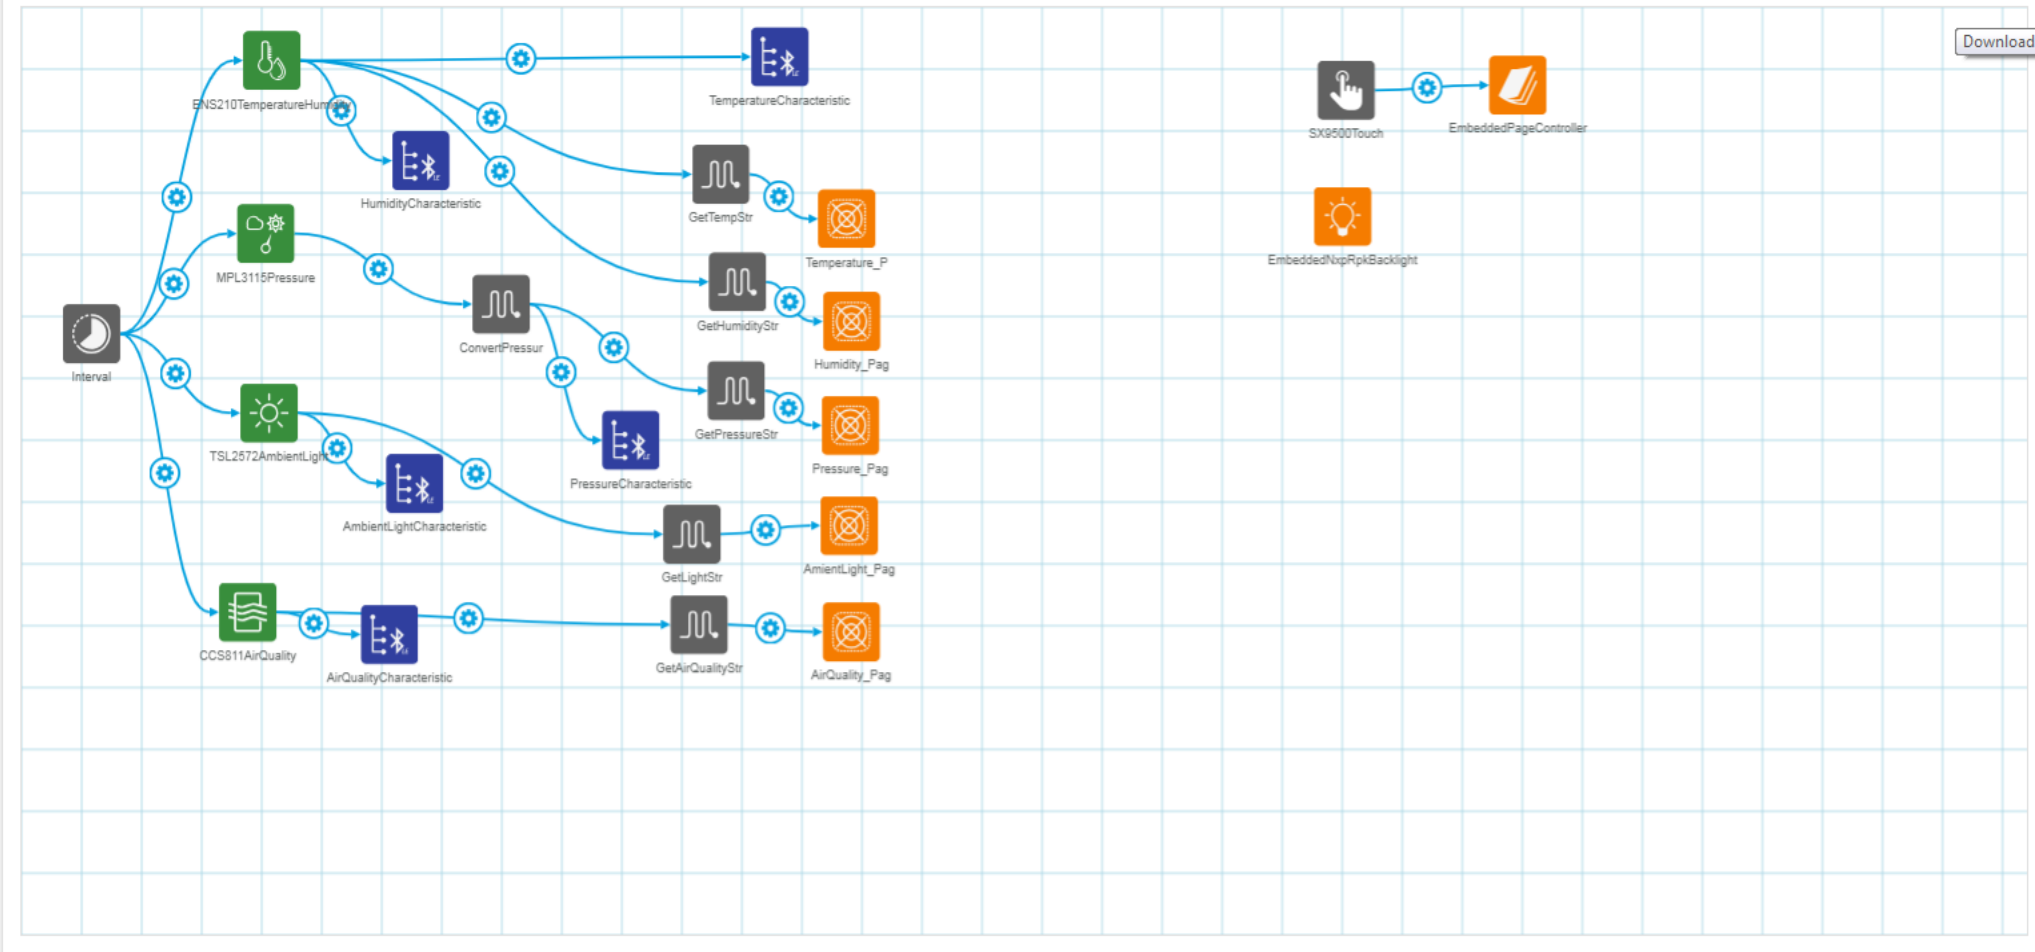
Download

ENS210TemperatureHumidity

TemperatureCharacteristic

SX9500Touch

EmbeddedPageController

HumidityCharacteristic

GetTempStr

Temperature_P

EmbeddedNxpRpkBacklight

MPL3115Pressure

ConvertPressur

GetHumidityStr

Humidity_Pag

Interval

GetPressureStr

Pressure_Pag

TSL2572AmbientLight

PressureCharacteristic

AmbientLightCharacteristic

GetLightStr

AmientLight_Pag

CCS811AirQuality

AirQualityCharacteristic

GetAirQualityStr

AirQuality_Pag